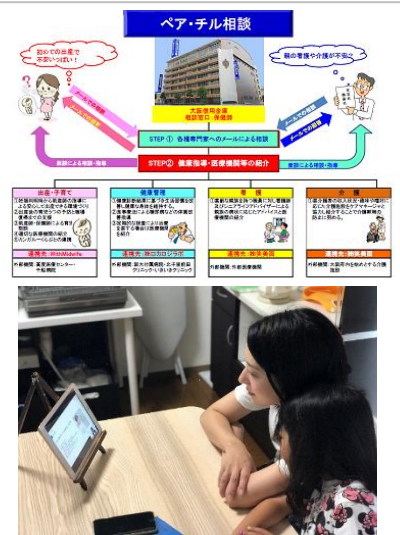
ペア・チル相談

初めての出産で不安いっぱい！

親の看護や介護が不安だ…

大阪信用金庫 相談窓口・保健師

メールで相談

メールで相談

STEP① 各種専門家へのメールによる相談

面談による相談・指導

STEP② 健康指導・医療機関等の紹介

面談による相談・指導

出産・子育て

健康管理

看護

介護

連携先：WithMidwife

連携先：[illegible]

連携先：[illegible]

連携先：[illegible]

外部機関：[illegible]

外部機関：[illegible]

外部機関：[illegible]

外部機関：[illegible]